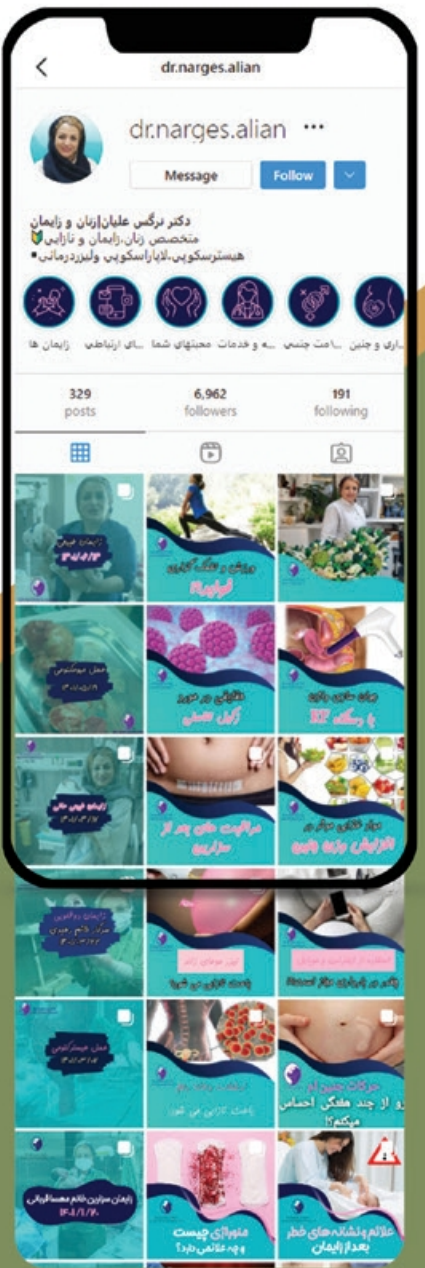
dr.narges.alian

dr.narges.alian ···

Message Follow

دکتر نرگس علیان|زنان و زایمان
متخصص زنان،زایمان و نازایی
هیسترسکوپی،لاپاراسکوپی ولیزردرمانی

زایمان ها ... ی ارتباطی محبتهای شما ...ه و خدمات ...امت جنسی ...اری و جنین

329 posts
6,962 followers
191 following

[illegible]

ورزش و تناسب اندام در دوران بارداری

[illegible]

عمل میومکتومی

نکاتی در مورد آبله مرغان

جوان سازی واژن با دستگاه RF

زایمان طبیعی

مراقبت های بعد از سزارین

مواد غذایی موثر در افزایش وزن جنین

زایمان ...

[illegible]

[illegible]

عمل هیسترکتومی

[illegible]

حرکات جنین را از چند هفتگی احساس میکنیم؟

زایمان سزارین خانم ... ۱۴۰۱/۱/۲۰

منوراژی چیست و چه علائمی دارد؟

علائم و نشانه های خطر بعد از زایمان